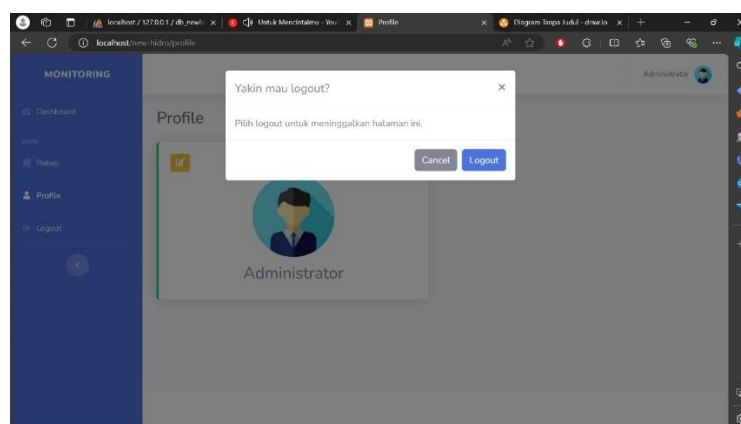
localhost / 127.0.0.1 / db_newh ×
Untuk Mencintaimu - You ×
Profile ×
Diagram Tanpa Judul - draw.io ×
localhost/new-hidro/profile

MONITORING
Dashboard
DATA
Rekap
Profile
Logout

Administrator

Profile

Administrator

Yakin mau logout?
×
Pilih logout untuk meninggalkan halaman ini.
Cancel
Logout